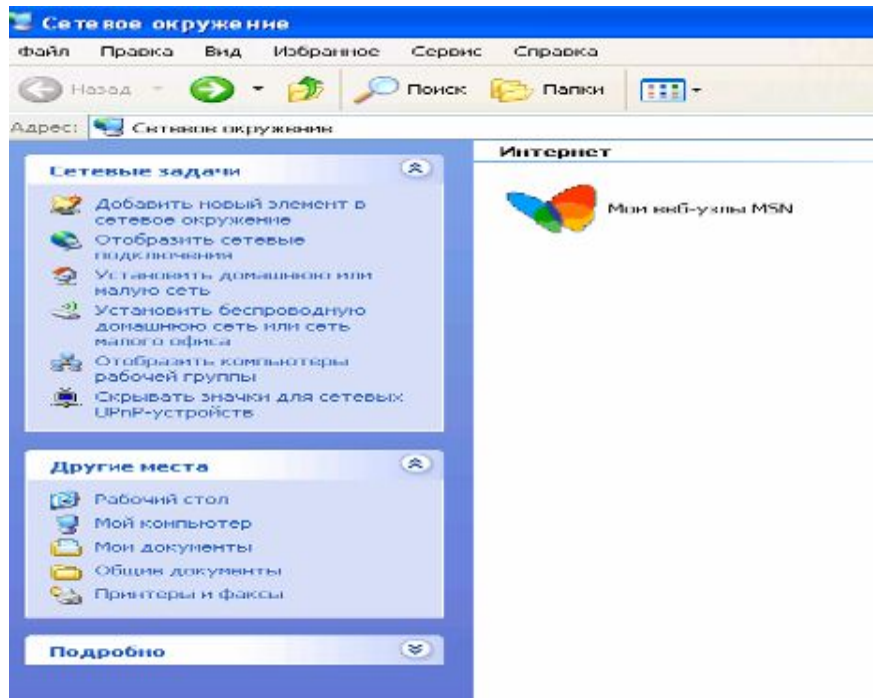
Сетевое окружение

Файл Правка Вид Избранное Сервис Справка

Назад Поиск Папки

Адрес: Сетевое окружение

Сетевые задачи

Добавить новый элемент в сетевое окружение
Отобразить сетевые подключения
Установить домашнюю или малую сеть
Установить беспроводную домашнюю сеть или сеть малого офиса
Отобразить компьютеры рабочей группы
Скрывать значки для сетевых UPnP-устройств

Другие места

Рабочий стол
Мой компьютер
Мои документы
Общие документы
Принтеры и факсы

Подробно

Интернет

Мои веб-узлы MSN